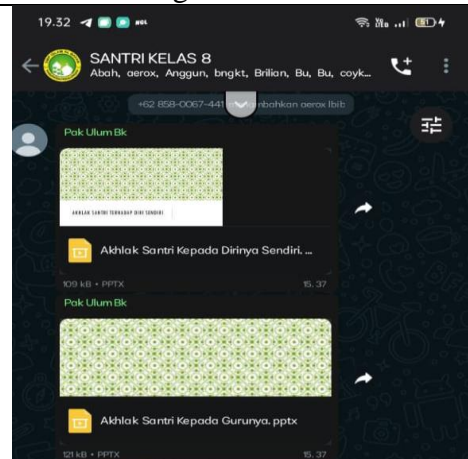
19.32

SANTRI KELAS 8
Abah, aerox, Anggun, bngkt, Brilian, Bu, Bu, coyk...

+62 858-0067-441 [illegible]nbahkan aerox Ibib

Pak Ulum Bk

AKHLAK SANTRI TERHADAP DIRI SENDIRI

Akhlak Santri Kepada Dirinya Sendiri. ...

109 kB • PPTX 15.37

Pak Ulum Bk

Akhlak Santri Kepada Gurunya. pptx

121 kB • PPTX 15.37